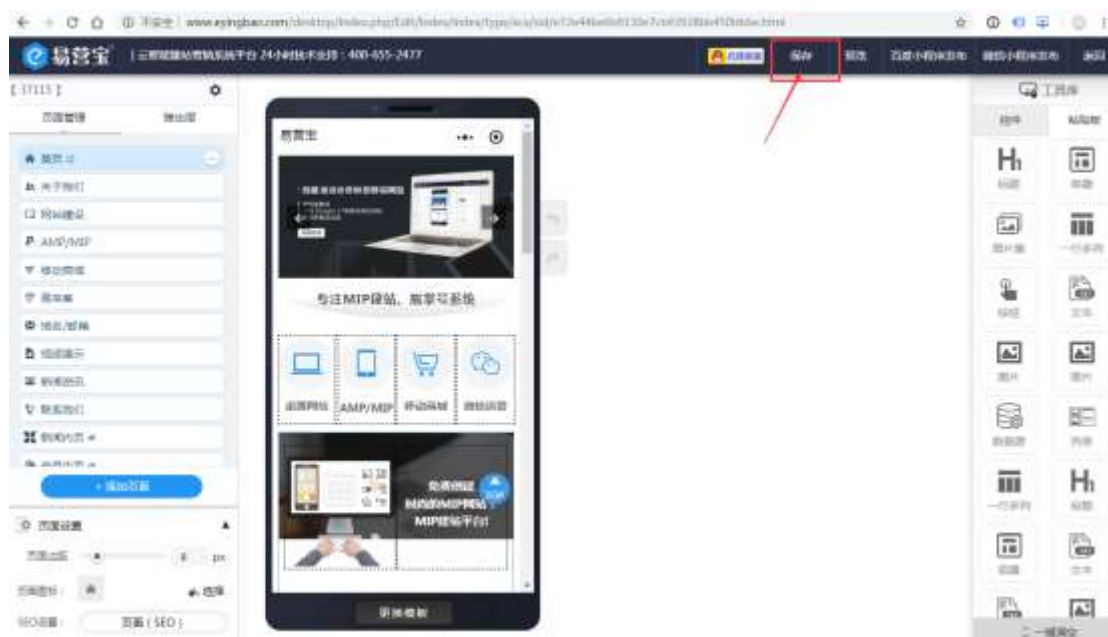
www.eyingbao.com

易营宝 | 云智能建站营销系统平台 24小时技术支持：400-655-2477

保存 预览 百度小程序发布 微信小程序发布 返回

[ 37115 ]

页面管理 微出版

首页

关于我们

网站建设

AMP/MIP

移动商城

易淘客

域名/邮箱

成功展示

新闻资讯

联系我们

新闻内页

+ 添加页面

页面设置

页面边距 0 px

页面图标 选择

SEO设置 页面(SEO)

易营宝

专注MIP建站、熊掌号系统

品牌网站 AMP/MIP 移动商城 微信运营

MIP建站平台

更换模板

工具库

组件 站点组

标题 表单 图片集 一行多列 按钮 文本 图片 图片 数据源 列表 一行多列 标题 表单 文本

一键滚定